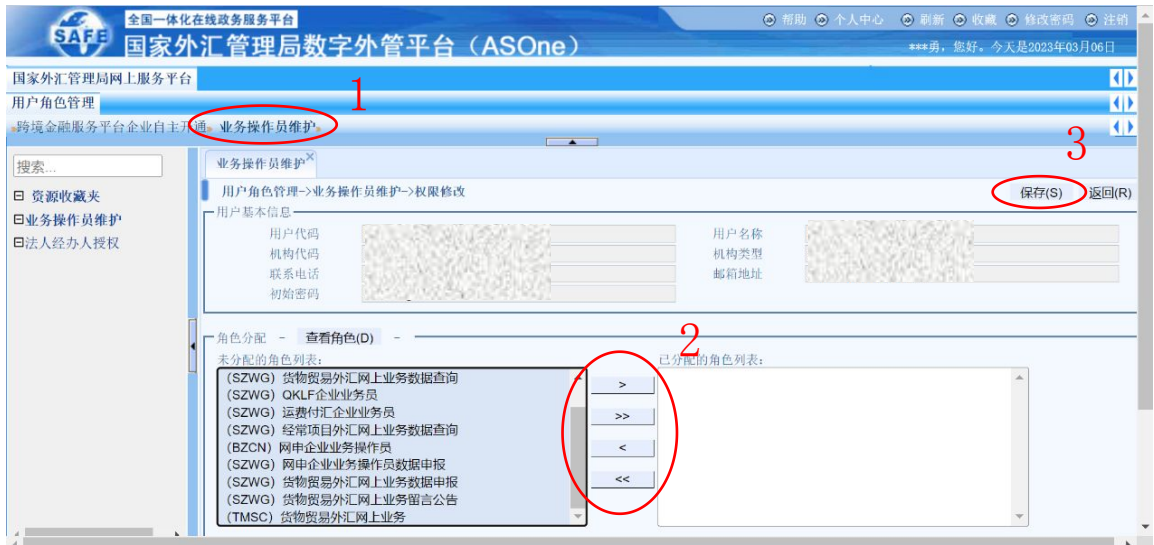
SAFE 全国一体化在线政务服务平台
国家外汇管理局数字外管平台（ASOne）

帮助 个人中心 刷新 收藏 修改密码 注销
***勇，您好。今天是2023年03月06日

国家外汇管理局网上服务平台
用户角色管理
跨境金融服务平台企业自主开通 业务操作员维护

1

搜索...
资源收藏夹
业务操作员维护
法人经办人授权

业务操作员维护

用户角色管理->业务操作员维护->权限修改

3

保存(S) 返回(R)

用户基本信息
用户代码
机构代码
联系电话
初始密码
用户名称
机构类型
邮箱地址

2

角色分配 - 查看角色(D) -
未分配的角色列表：
(SZWG) 货物贸易外汇网上业务数据查询
(SZWG) QKLF企业业务员
(SZWG) 运费付汇企业业务员
(SZWG) 经常项目外汇网上业务数据查询
(BZCN) 网申企业业务操作员
(SZWG) 网申企业业务操作员数据申报
(SZWG) 货物贸易外汇网上业务数据申报
(SZWG) 货物贸易外汇网上业务留言公告
(TMSC) 货物贸易外汇网上业务

>
>>
<
<<

已分配的角色列表：